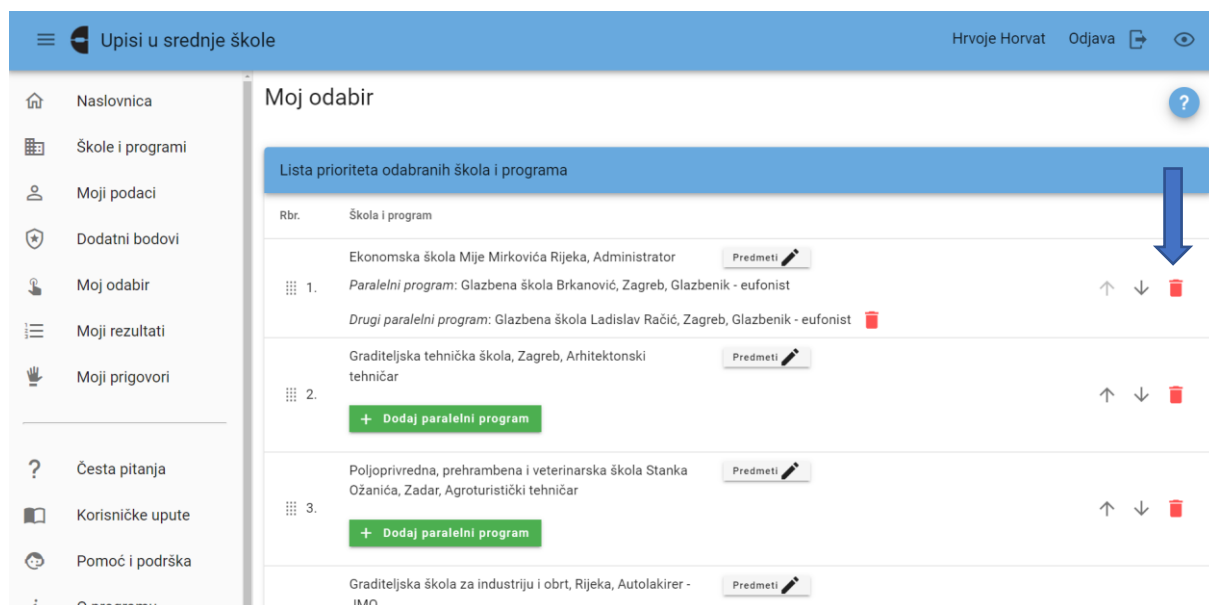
Upisi u srednje škole

Hrvoje Horvat Odjava

Naslovnica
Škole i programi
Moji podaci
Dodatni bodovi
Moj odabir
Moji rezultati
Moji prigovori

Česta pitanja
Korisničke upute
Pomoć i podrška
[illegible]

Moj odabir

?

Lista prioriteta odabranih škola i programa

| Rbr. | Škola i program |
|---|---|
| 1. | Ekonomska škola Mije Mirkovića Rijeka, Administrator Predmeti<br>*Paralelni program*: Glazbena škola Brkanović, Zagreb, Glazbenik - eufonist<br>*Drugi paralelni program*: Glazbena škola Ladislav Račić, Zagreb, Glazbenik - eufonist |
| 2. | Graditeljska tehnička škola, Zagreb, Arhitektonski tehničar Predmeti<br>+ Dodaj paralelni program |
| 3. | Poljoprivredna, prehrambena i veterinarska škola Stanka Ožanića, Zadar, Agroturistički tehničar Predmeti<br>+ Dodaj paralelni program |
| | Graditeljska škola za industriju i obrt, Rijeka, Autolakirer - JMO Predmeti |